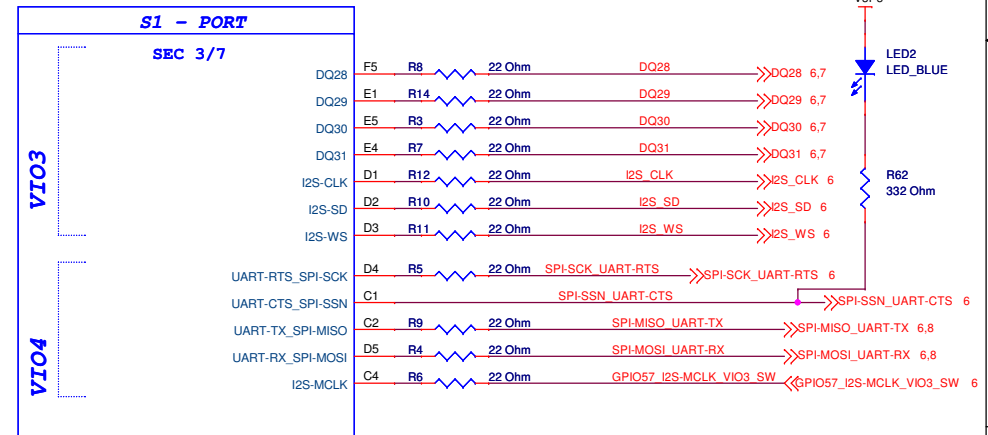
S1 - PORT

SEC 3/7

VIO3

DQ28 F5 R8 22 Ohm DQ28 DQ28 6,7
DQ29 E1 R14 22 Ohm DQ29 DQ29 6,7
DQ30 E5 R3 22 Ohm DQ30 DQ30 6,7
DQ31 E4 R7 22 Ohm DQ31 DQ31 6,7
I2S-CLK D1 R12 22 Ohm I2S_CLK I2S_CLK 6
I2S-SD D2 R10 22 Ohm I2S_SD I2S_SD 6
I2S-WS D3 R11 22 Ohm I2S_WS I2S_WS 6

VIO4

UART-RTS_SPI-SCK D4 R5 22 Ohm SPI-SCK_UART-RTS SPI-SCK_UART-RTS 6
UART-CTS_SPI-SSN C1 SPI-SSN_UART-CTS SPI-SSN_UART-CTS 6
UART-TX_SPI-MISO C2 R9 22 Ohm SPI-MISO_UART-TX SPI-MISO_UART-TX 6,8
UART-RX_SPI-MOSI D5 R4 22 Ohm SPI-MOSI_UART-RX SPI-MOSI_UART-RX 6,8
I2S-MCLK C4 R6 22 Ohm GPIO57_I2S-MCLK_VIO3_SW GPIO57_I2S-MCLK_VIO3_SW 6

LED2
LED_BLUE

R62
332 Ohm